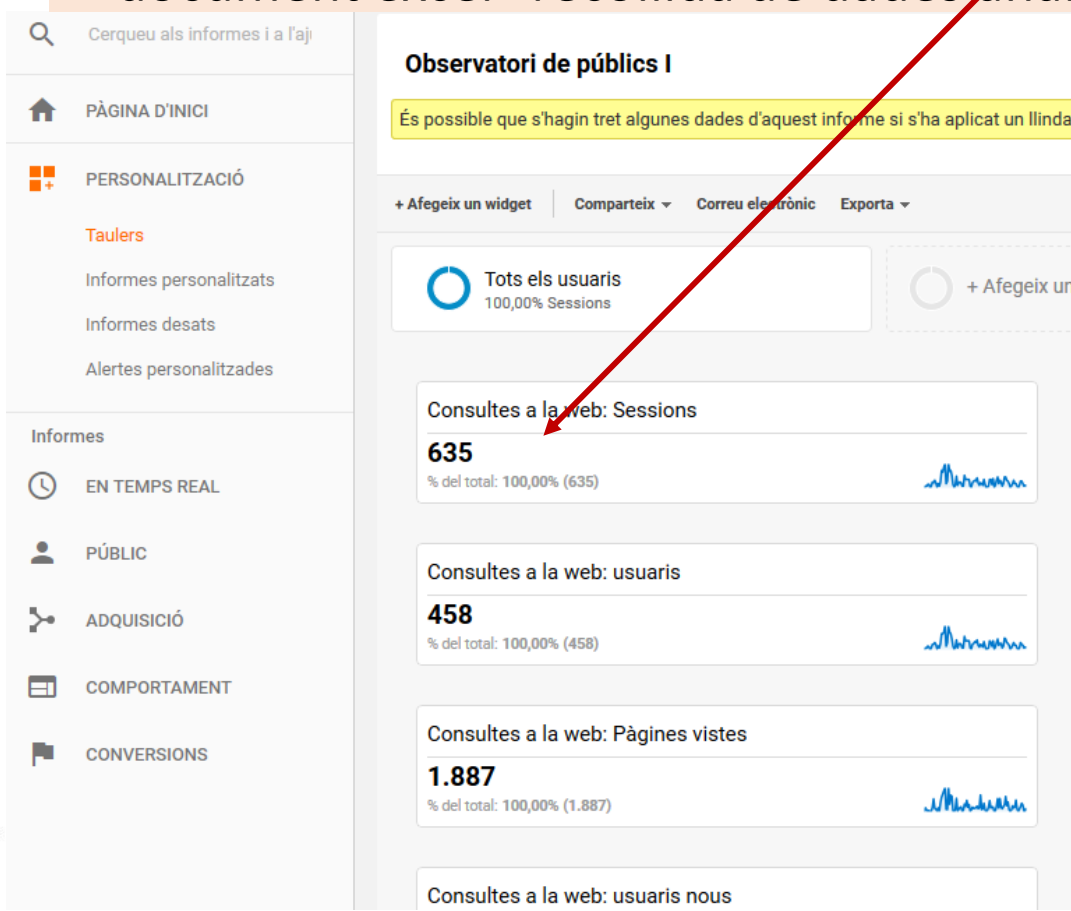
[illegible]

Cerqueu als informes i a l'aju

PÀGINA D'INICI

PERSONALITZACIÓ

Taulers

Informes personalitzats

Informes desats

Alertes personalitzades

Informes

EN TEMPS REAL

PÚBLIC

ADQUISICIÓ

COMPORTAMENT

CONVERSIONS

Observatori de públics I

És possible que s'hagin tret algunes dades d'aquest informe si s'ha aplicat un llinda

+ Afegeix un widget

Comparteix

Correu electrònic

Exporta

Tots els usuaris
100,00% Sessions

+ Afegeix un

Consultes a la web: Sessions
635
% del total: 100,00% (635)

Consultes a la web: usuaris
458
% del total: 100,00% (458)

Consultes a la web: Pàgines vistes
1.887
% del total: 100,00% (1.887)

Consultes a la web: usuaris nous